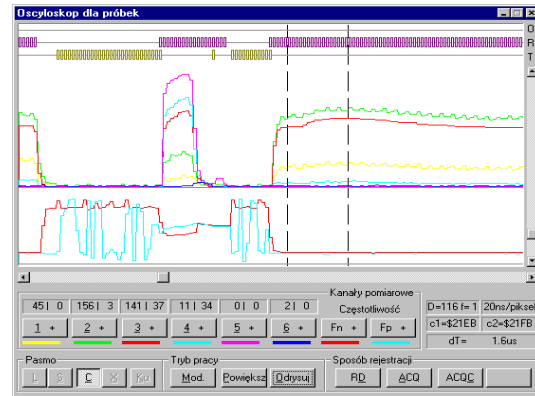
Oscyloskop dla próbek

O
R
T

Kanały pomiarowe

45 | 0
156 | 3
141 | 37
11 | 34
0 | 0
2 | 0

Częstotliwość

1 +
2 +
3 +
4 +
5 +
6 +
Fn +
Fp +

D=116 f= 1
20ns/piksel
c1=$21EB
c2=$21FB
dT= 1.6us

Pasmo
L
S
C
X
Ku

Tryb pracy
Mod.
Powiększ
Odrysuj

Sposób rejestracji
RD
ACQ
ACQC